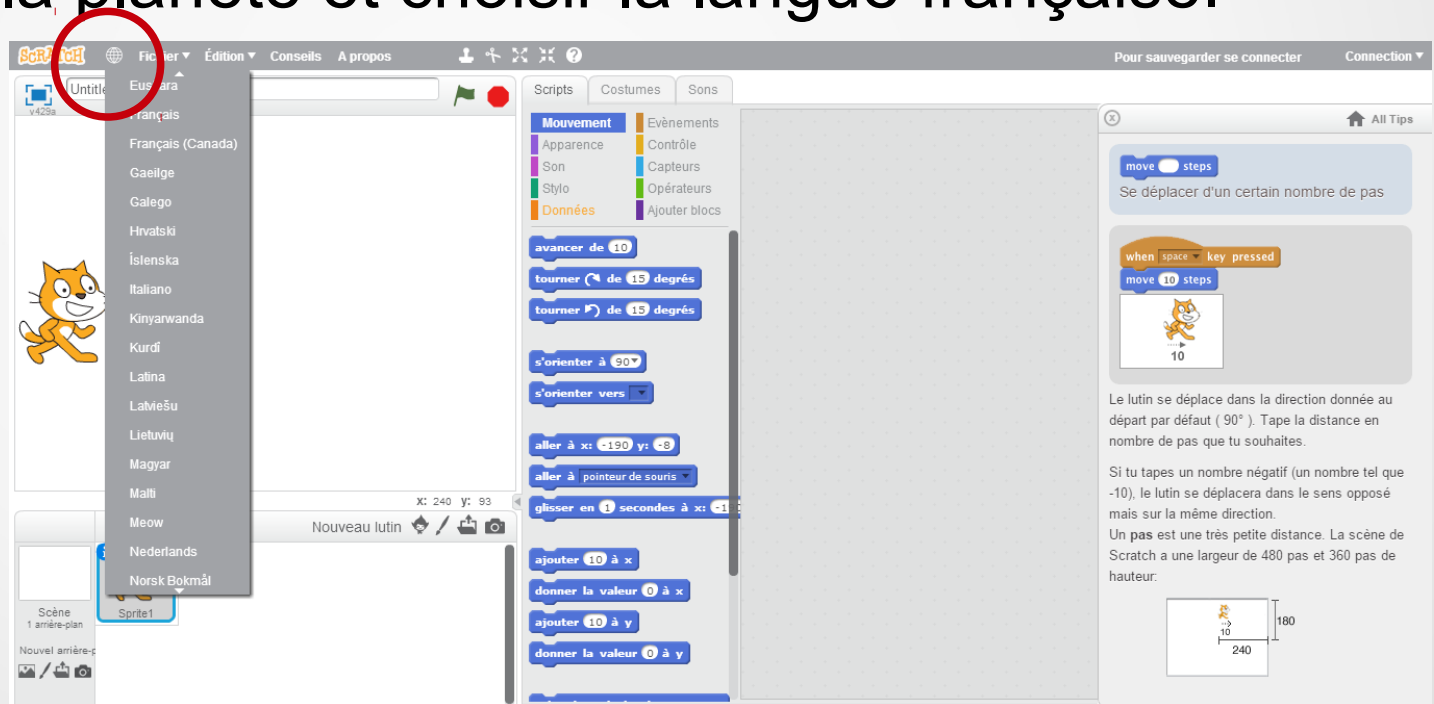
la planète et choisir la langue française.

SCRATCH Fichier ▾ Édition ▾ Conseils A propos

Pour sauvegarder se connecter Connection ▾

Untitle
v429a

Euskara
Français
Français (Canada)
Gaeilge
Galego
Hrvatski
Íslenska
Italiano
Kinyarwanda
Kurdî
Latina
Latviešu
Lietuvių
Magyar
Malti
Meow
Nederlands
Norsk Bokmål

x: 240 y: 93

Nouveau lutin

Scène
1 arrière-plan

Nouvel arrière-p

Sprite1

Scripts Costumes Sons

Mouvement
Apparence
Son
Stylo
Données
Évènements
Contrôle
Capteurs
Opérateurs
Ajouter blocs

avancer de 10
tourner ↻ de 15 degrés
tourner ↺ de 15 degrés
s'orienter à 90▾
s'orienter vers ▾
aller à x: -190 y: -8
aller à pointeur de souris ▾
glisser en 1 secondes à x: -1
ajouter 10 à x
donner la valeur 0 à x
ajouter 10 à y
donner la valeur 0 à y

All Tips

move steps
Se déplacer d'un certain nombre de pas

when space ▾ key pressed
move 10 steps
10

Le lutin se déplace dans la direction donnée au départ par défaut ( 90° ). Tape la distance en nombre de pas que tu souhaites.

Si tu tapes un nombre négatif (un nombre tel que -10), le lutin se déplacera dans le sens opposé mais sur la même direction.
Un pas est une très petite distance. La scène de Scratch a une largeur de 480 pas et 360 pas de hauteur:

10
180
240